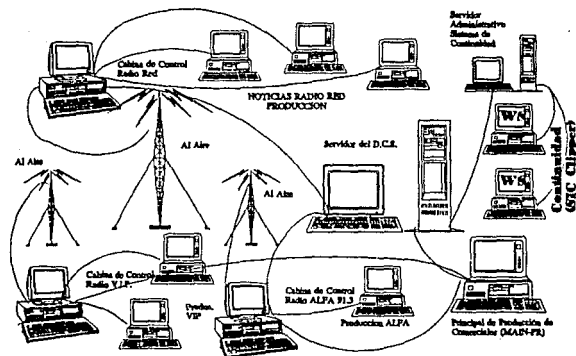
Cabina de Control Radio Red

Servidor Administrativo Sistema de Contabilidad

NOTICIAS RADIO RED PRODUCCION

Al Aire

Al Aire

Al Aire

Servidor del D.C.S.

WS

WS

Contabilidad (SIC Clipper)

Cabina de Control Radio V.I.P.

Produc. VIP

Cabina de Control Radio ALFA 91.3

Produccion ALFA

Principal de Producción de Comerciales (MADY-PR)